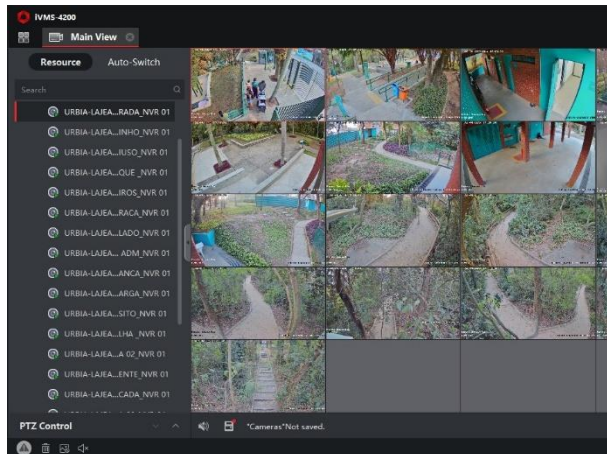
iVMS-4200

Main View

Resource

Auto-Switch

Search

URBIA-LAJEA...RADA_NVR 01

URBIA-LAJEA...INHO_NVR 01

URBIA-LAJEA...IUSO_NVR 01

URBIA-LAJEA...QUE _NVR 01

URBIA-LAJEA...IROS_NVR 01

URBIA-LAJEA...RACA_NVR 01

URBIA-LAJEA...LADO_NVR 01

URBIA-LAJEA... ADM_NVR 01

URBIA-LAJEA...ANCA_NVR 01

URBIA-LAJEA...ARGA_NVR 01

URBIA-LAJEA...SITO_NVR 01

URBIA-LAJEA...LHA _NVR 01

URBIA-LAJEA...A 02_NVR 01

URBIA-LAJEA...ENTE_NVR 01

URBIA-LAJEA...CADA_NVR 01

PTZ Control

"Cameras"Not saved.